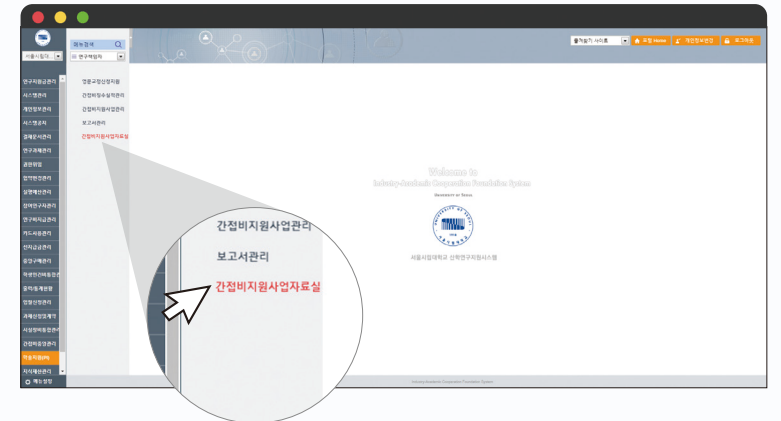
서울시립대...

메뉴검색
연구책임자

즐겨찾기 사이트
포털 Home
개인정보변경
로그아웃

연구지원금관리
시스템관리
개인정보관리
시스템공지
결재문서관리
연구과제관리
공통업무
협약변경관리
집행예산관리
장학연구지원금
연구비지급관리
카드사용관리
인건비급관리
집행구매관리
학생인건비통합관리
공학유형관리
인절산관리
과제심의정계약
시설장비통합관리
간접비운영관리
자동지원(PI)
지식재산관리
메뉴설정

영종규정신청지원
간접비정수실적관리
간접비지원사업관리
보고서관리
간접비지원사업자료실

Welcome to
Industry-Academic Cooperation Foundation System
UNIVERSITY OF SEOUL

서울시립대학교 산학연구지원시스템

Industry-Academic Cooperation Foundation System

간접비지원사업관리
보고서관리
간접비지원사업자료실